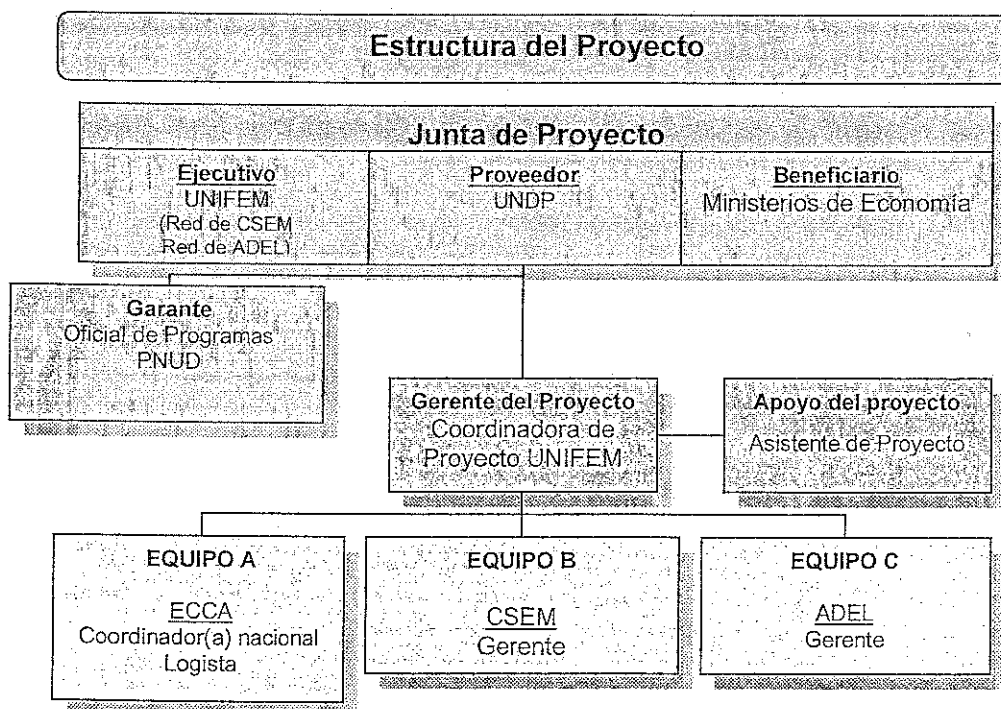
Estructura del Proyecto

Junta de Proyecto

Ejecutivo
UNIFEM
(Red de CSEM
Red de ADEL)

Proveedor
UNDP

Beneficiario
Ministerios de Economía

Garante
Oficial de Programas
PNUD

Gerente del Proyecto
Coordinadora de Proyecto UNIFEM

Apoyo del proyecto
Asistente de Proyecto

EQUIPO A
ECCA
Coordinador(a) nacional
Logista

EQUIPO B
CSEM
Gerente

EQUIPO C
ADEL
Gerente